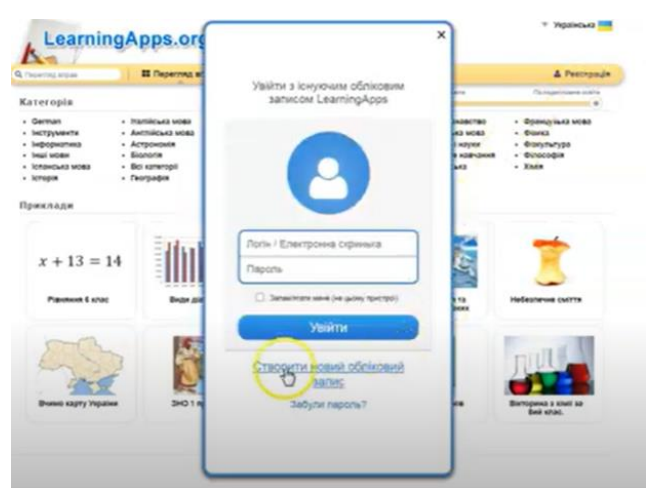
LearningApps.org

Українська

Пошук вправ

Перегляд вп

Реєстрація

Категорія

- German
- Інструменти
- Інформатика
- Інші мови
- Іспанська мова
- Історія

- Італійська мова
- Англійська мова
- Астрономія
- Біологія
- Всі категорії
- Географія

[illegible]навство
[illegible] мова
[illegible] науки
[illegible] навчання
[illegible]

- Французька мова
- Фізика
- Фізкультура
- Філософія
- Хімія

Приклади

$x + 13 = 14$

Рівняння 6 клас

Види ді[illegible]

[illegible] та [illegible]

Небезпечне сміття

Вчимо карту України

ЗНО 1 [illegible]

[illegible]в

Вікторина з хімії за 8ий клас.

×

Увійти з існуючим обліковим записом LearningApps

Логін / Електронна скринька

Пароль

Запам'ятати мене (на цьому пристрої)

Увійти

Створити новий обліковий запис

Забули пароль?